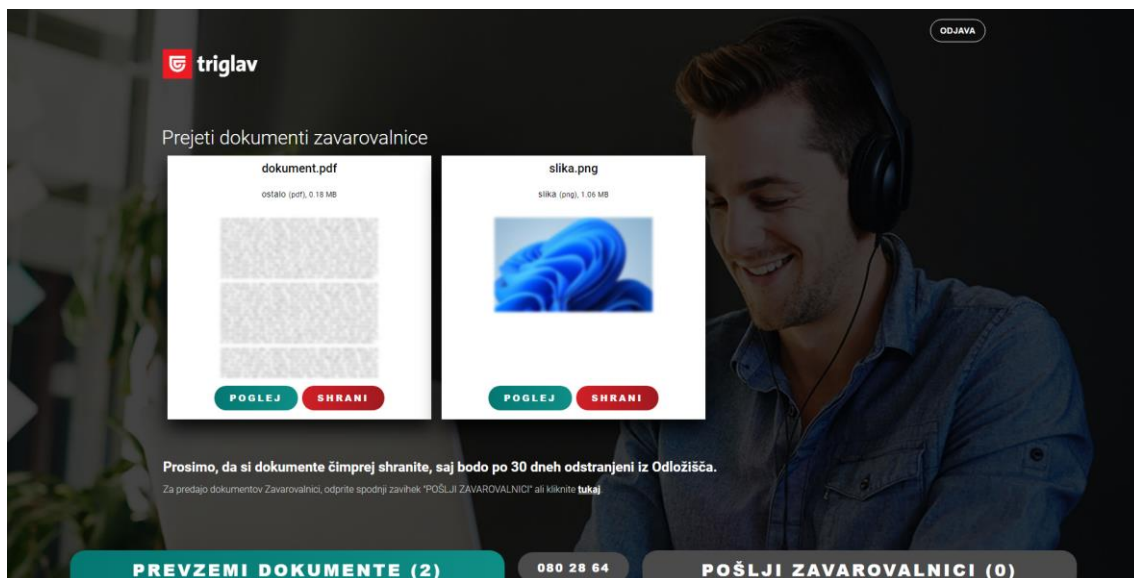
ODJAVA

triglav

Prejeti dokumenti zavarovalnice

dokument.pdf

ostalo (pdf), 0.18 MB

POGLEJ SHRANI

slika.png

slika (png), 1.06 MB

POGLEJ SHRANI

Prosimo, da si dokumente čimprej shranite, saj bodo po 30 dneh odstranjeni iz Odložišča.

Za predajo dokumentov Zavarovalnici, odprite spodnji zavihek "POŠLJI ZAVAROVALNICI" ali kliknite tukaj

PREVZEMI DOKUMENTE (2)

080 28 64

POŠLJI ZAVAROVALNICI (0)